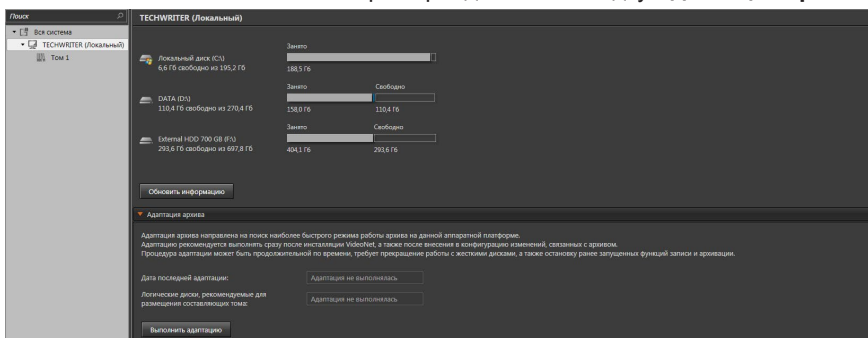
Поиск

Вся система
TECHWRITER (Локальный)
Том 1

TECHWRITER (Локальный)

Локальный диск (C:\)
6,6 ГБ свободно из 195,2 ГБ
Занято
188,5 ГБ

DATA (D:\)
110,4 ГБ свободно из 270,4 ГБ
Занято
158,0 ГБ
Свободно
110,4 ГБ

External HDD 700 GB (F:\)
293,6 ГБ свободно из 697,8 ГБ
Занято
404,1 ГБ
Свободно
293,6 ГБ

Обновить информацию

Адаптация архива

Адаптация архива направлена на поиск наиболее быстрого режима работы архива на данной аппаратной платформе.
Адаптацию рекомендуется выполнять сразу после инсталляции VideoNet, а также после внесения в конфигурацию изменений, связанных с архивом.
Процедура адаптации может быть продолжительной по времени, требует прекращение работы с жесткими дисками, а также остановку ранее запущенных функций записи и архивации.

Дата последней адаптации: Адаптация не выполнялась

Логические диски, рекомендуемые для размещения составляющих тома: Адаптация не выполнялась

Выполнить адаптацию